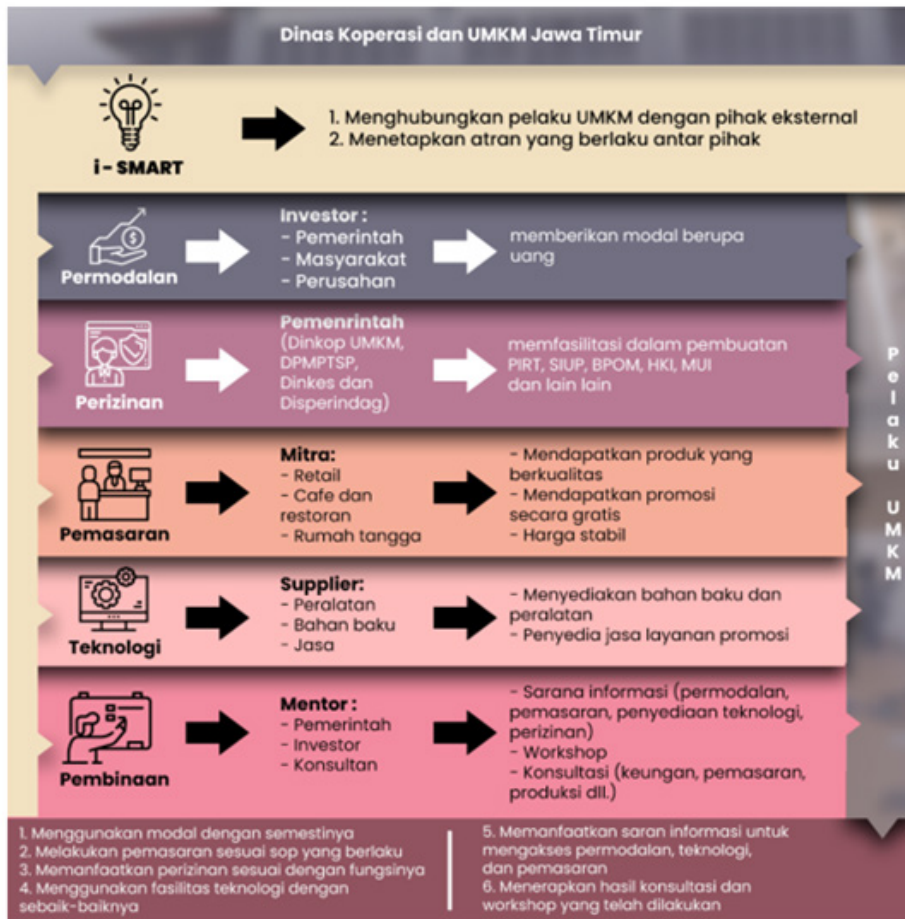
Dinas Koperasi dan UMKM Jawa Timur

i-SMART

1. Menghubungkan pelaku UMKM dengan pihak eksternal
2. Menetapkan atran yang berlaku antar pihak

Permodalan

Investor :
- Pemerintah
- Masyarakat
- Perusahan

memberikan modal berupa uang

Perizinan

Pemenrintah (Dinkop UMKM, DPMPTSP, Dinkes dan Disperindag)

memfasilitasi dalam pembuatan PIRT, SIUP, BPOM, HKI, MUI dan lain lain

Pemasaran

Mitra:
- Retail
- Cafe dan restoran
- Rumah tangga

- Mendapatkan produk yang berkualitas
- Mendapatkan promosi secara gratis
- Harga stabil

Teknologi

Supplier:
- Peralatan
- Bahan baku
- Jasa

- Menyediakan bahan baku dan peralatan
- Penyedia jasa layanan promosi

Pembinaan

Mentor :
- Pemerintah
- Investor
- Konsultan

- Sarana informasi (permodalan, pemasaran, penyediaan teknologi, perizinan)
- Workshop
- Konsultasi (keungan, pemasaran, produksi dll.)

Pelaku UMKM

1. Menggunakan modal dengan semestinya
2. Melakukan pemasaran sesuai sop yang berlaku
3. Memanfaatkan perizinan sesuai dengan fungsinya
4. Menggunakan fasilitas teknologi dengan sebaik-baiknya

5. Memanfaatkan saran informasi untuk mengakses permodalan, teknologi, dan pemasaran
6. Menerapkan hasil konsultasi dan workshop yang telah dilakukan